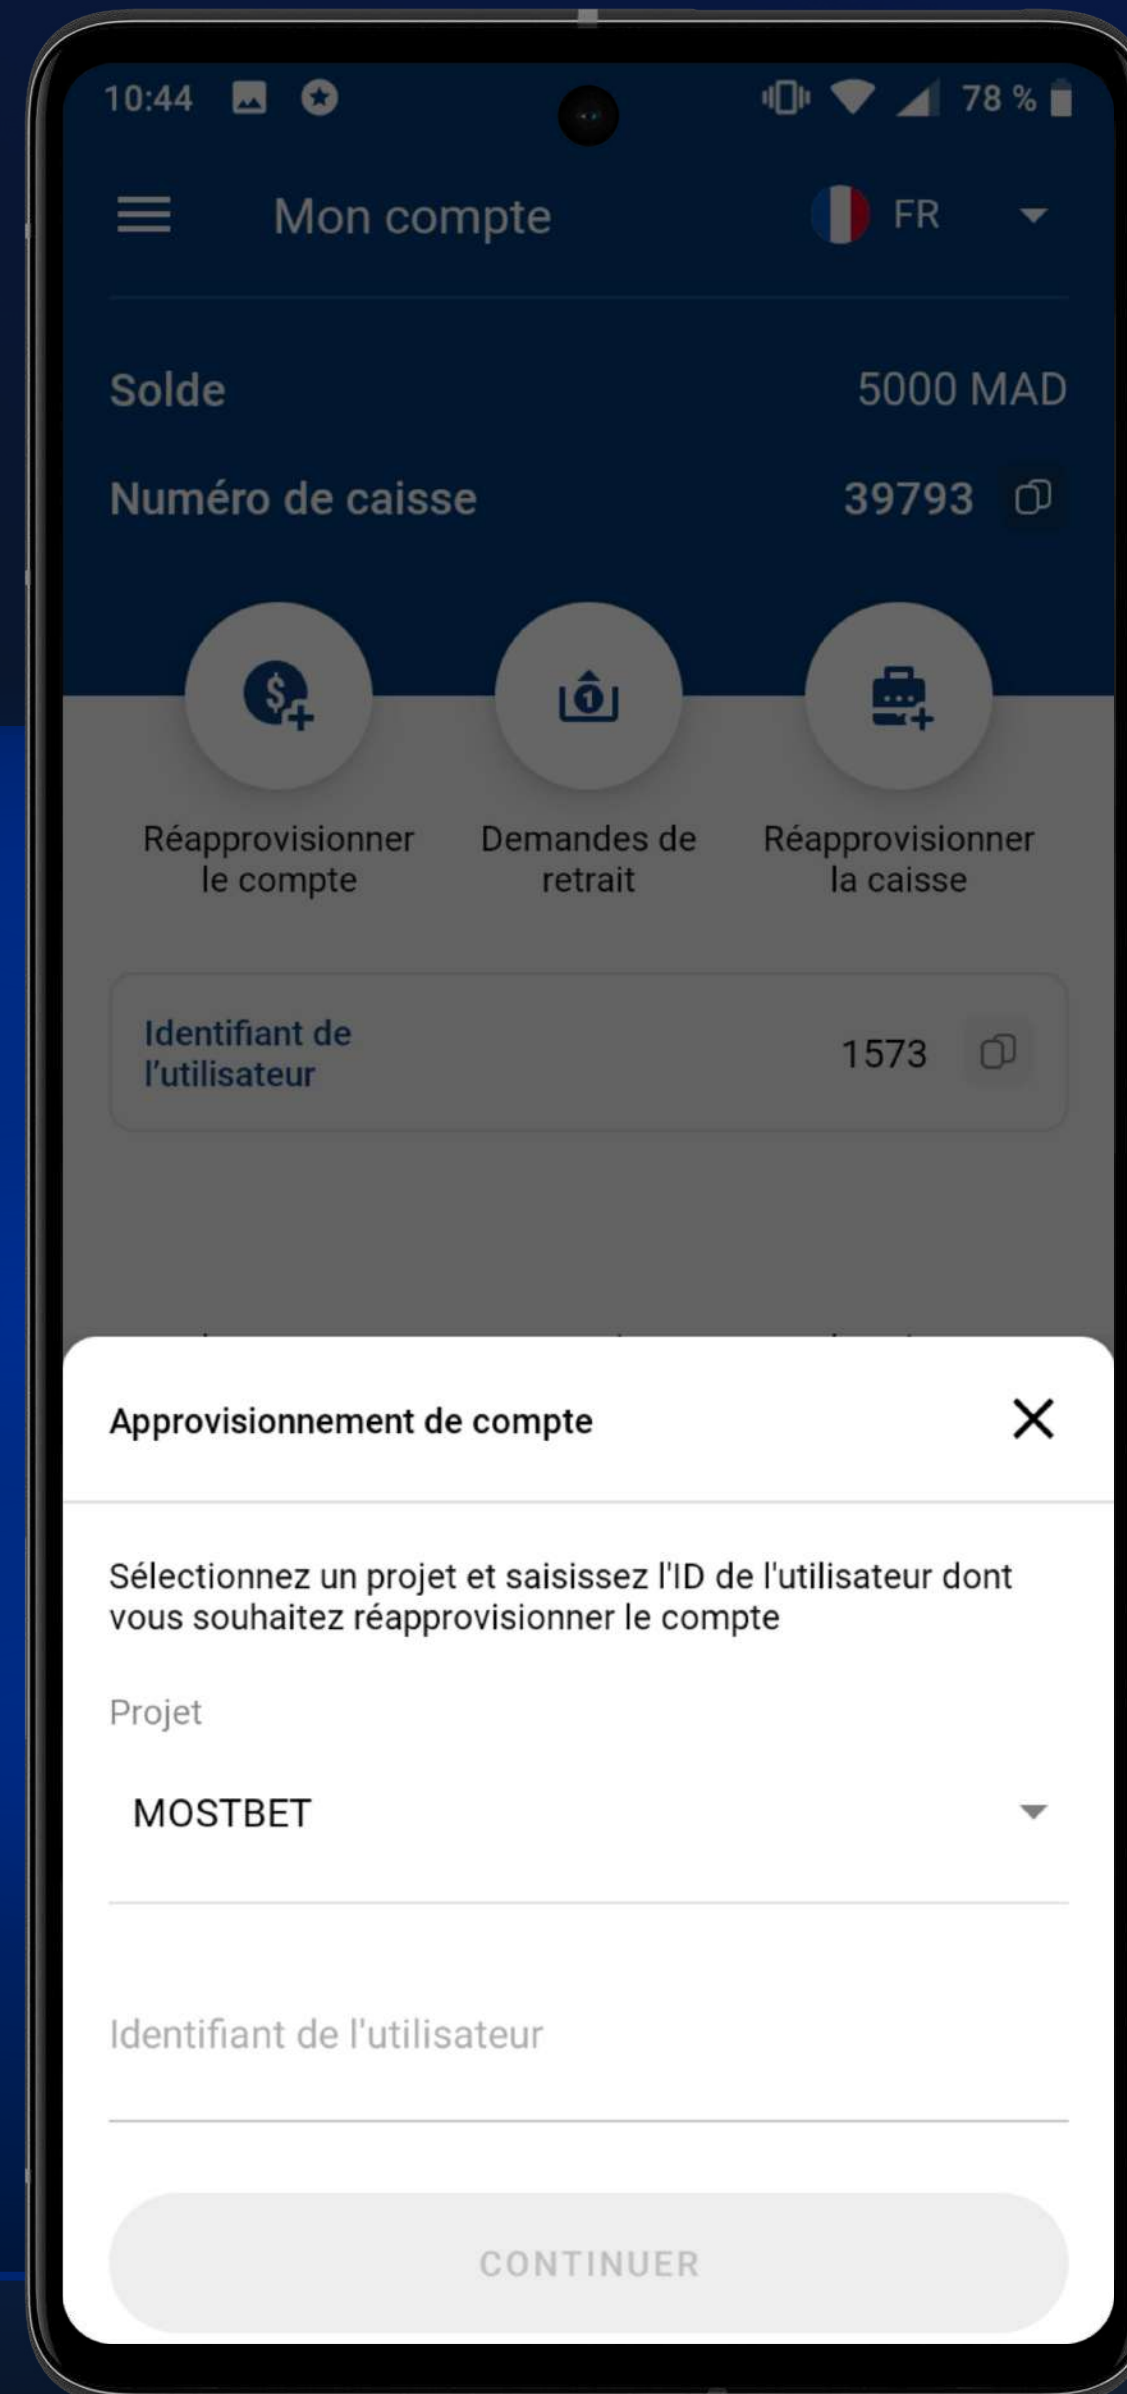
10:44 78 %

Mon compte FR

Solde 5000 MAD

Numéro de caisse 39793

Réapprovisionner le compte

Demandes de retrait

Réapprovisionner la caisse

Identifiant de l'utilisateur 1573

Approvisionnement de compte

Sélectionnez un projet et saisissez l'ID de l'utilisateur dont vous souhaitez réapprovisionner le compte

Projet

MOSTBET

Identifiant de l'utilisateur

CONTINUER